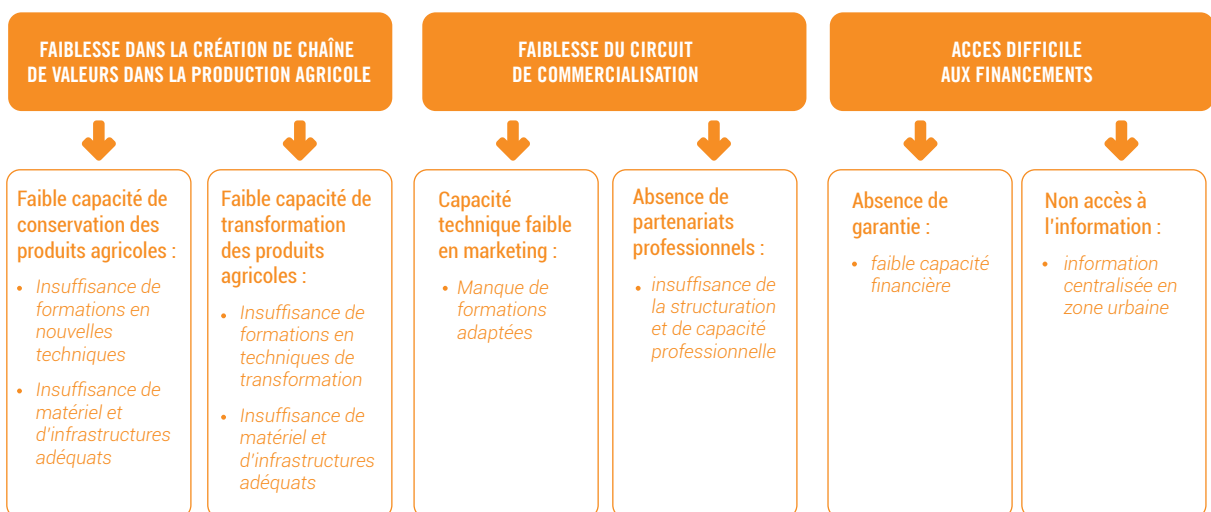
FAIBLESSE DANS LA CRÉATION DE CHAÎNE DE VALEURS DANS LA PRODUCTION AGRICOLE

FAIBLESSE DU CIRCUIT DE COMMERCIALISATION

ACCES DIFFICILE AUX FINANCEMENTS

Faible capacité de conservation des produits agricoles :

- Insuffisance de formations en nouvelles techniques
- Insuffisance de matériel et d'infrastructures adéquats

Faible capacité de transformation des produits agricoles :

- Insuffisance de formations en techniques de transformation
- Insuffisance de matériel et d'infrastructures adéquats

Capacité technique faible en marketing :

- Manque de formations adaptées

Absence de partenariats professionnels :

- insuffisance de la structuration et de capacité professionnelle

Absence de garantie :

- faible capacité financière

Non accès à l'information :

- information centralisée en zone urbaine